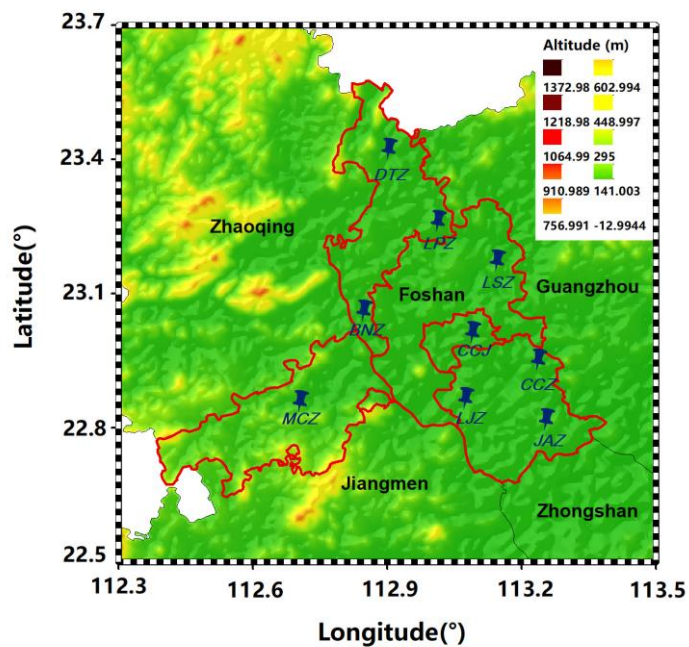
Altitude (m)

1372.98
602.994
1218.98
448.997
1064.99
295
910.989
141.003
756.991
-12.9944

23.7
23.4
23.1
22.8
22.5

Latitude(°)

DTZ
LPZ
LSZ
BNZ
CCJ
CCZ
MCZ
LJZ
JAZ

Zhaoqing
Foshan
Guangzhou
Jiangmen
Zhongshan

112.3
112.6
112.9
113.2
113.5

Longitude(°)